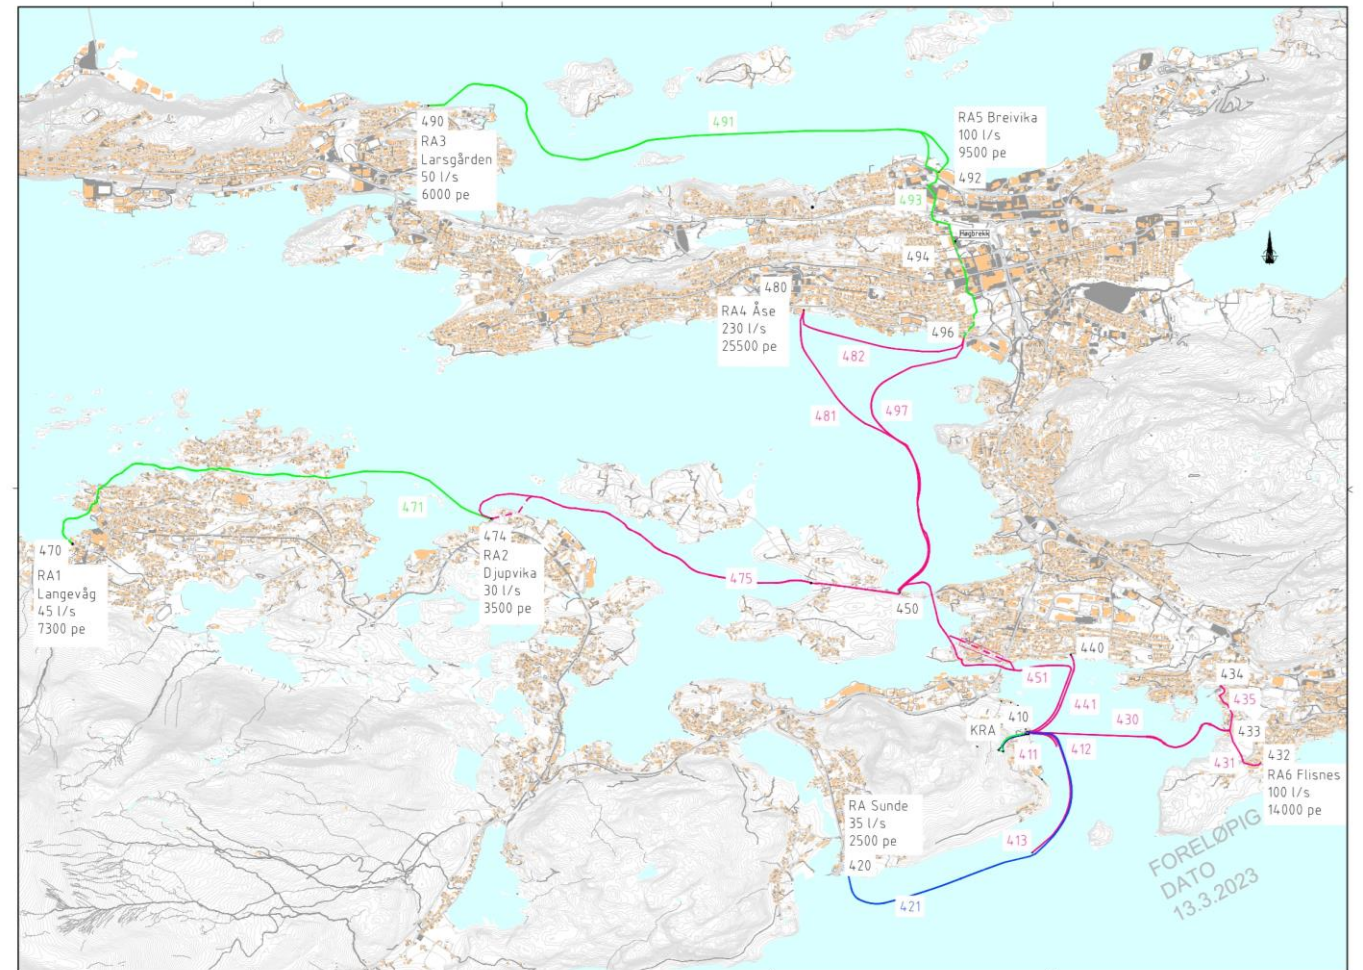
490
RA3
Larsgården
50 l/s
6000 pe

491

RA5 Breivika
100 l/s
9500 pe

492
493
Høgbrekk
494
480
RA4 Åse
230 l/s
25500 pe
496
482
481
497

470
RA1
Langevåg
45 l/s
7300 pe

471
474
RA2
Djupvika
30 l/s
3500 pe

475
450
440
451
434
435
441
430
410
KRA
433
411
412
432
431
RA6 Flisnes
100 l/s
14000 pe

RA Sunde
35 l/s
2500 pe
420
413
421

FORELØPIG
DATO
13.3.2023